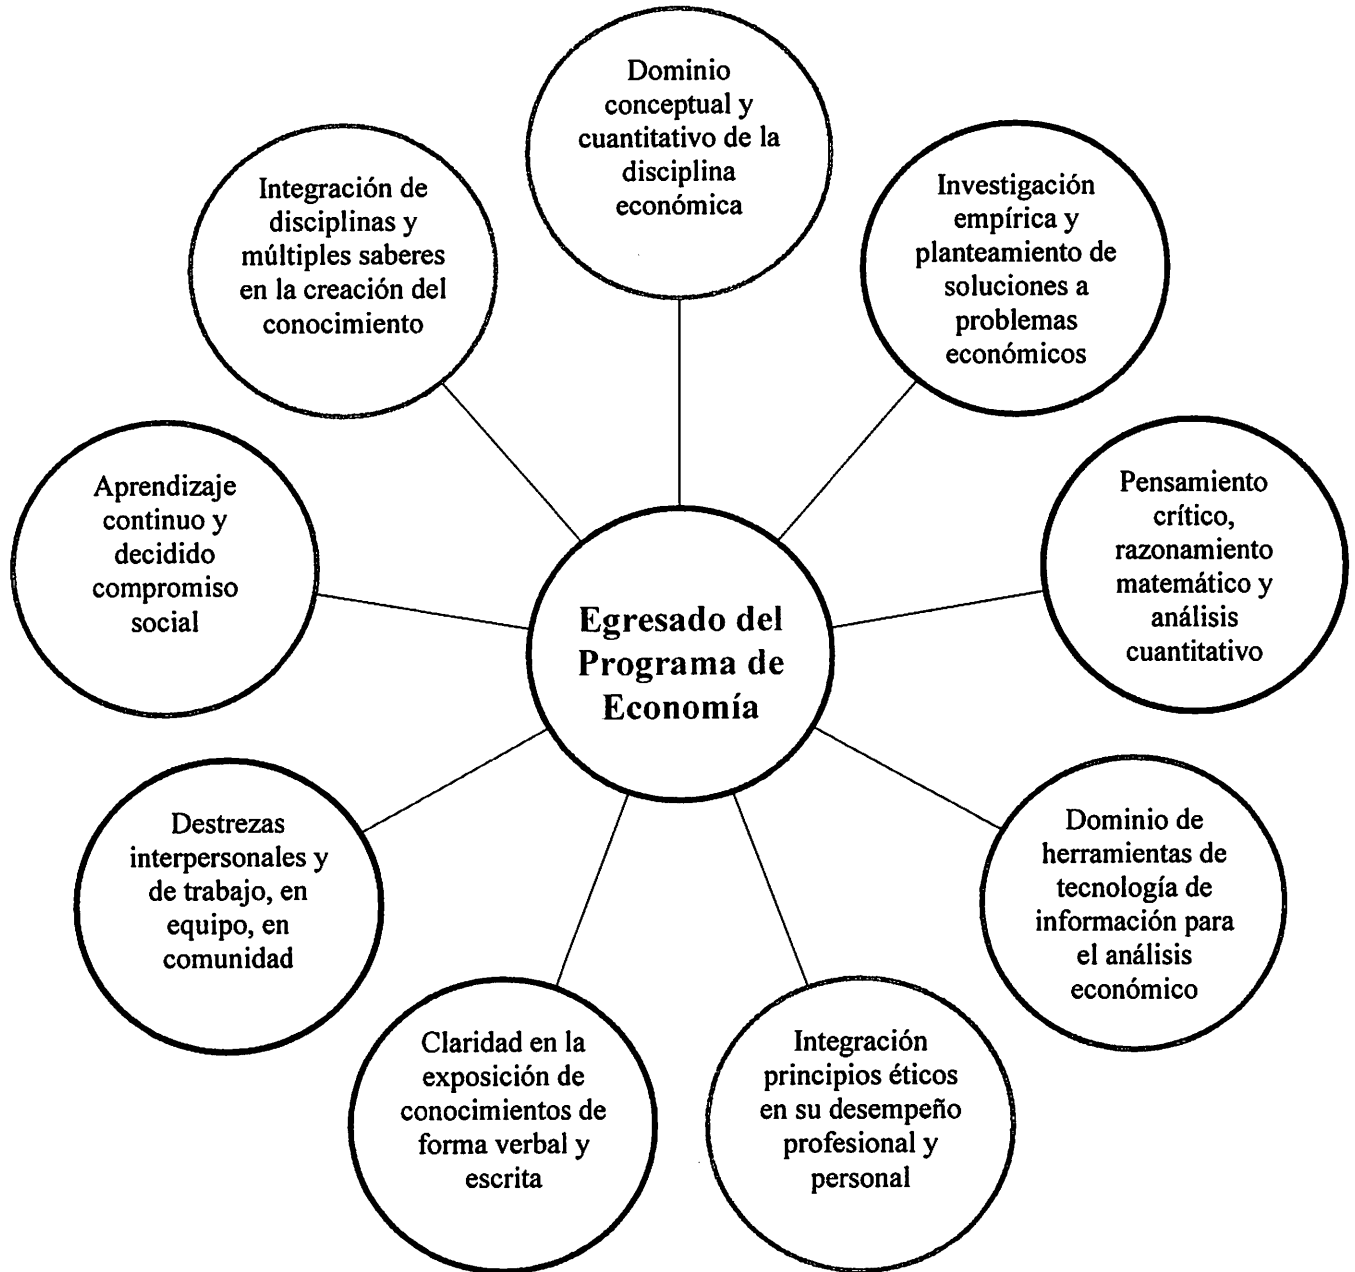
Dominio conceptual y cuantitativo de la disciplina económica

Integración de disciplinas y múltiples saberes en la creación del conocimiento

Investigación empírica y planteamiento de soluciones a problemas económicos

Aprendizaje continuo y decidido compromiso social

Egresado del Programa de Economía

Pensamiento crítico, razonamiento matemático y análisis cuantitativo

Destrezas interpersonales y de trabajo, en equipo, en comunidad

Dominio de herramientas de tecnología de información para el análisis económico

Claridad en la exposición de conocimientos de forma verbal y escrita

Integración principios éticos en su desempeño profesional y personal